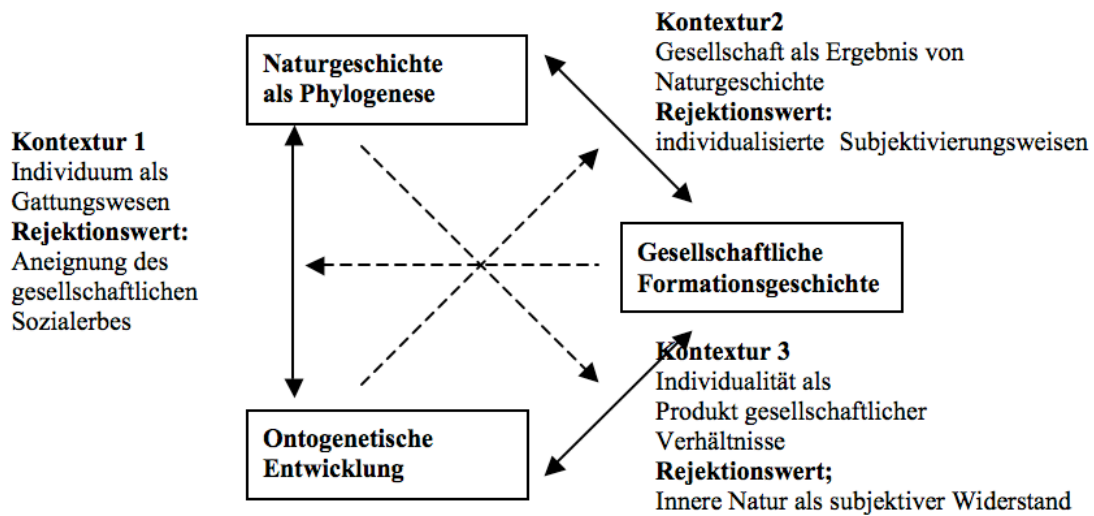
Naturgeschichte als Phylogenese

Kontextur2
Gesellschaft als Ergebnis von Naturgeschichte
Rejektionswert:
individualisierte Subjektivierungsweisen

Kontextur 1
Individuum als Gattungswesen
Rejektionswert:
Aneignung des gesellschaftlichen Sozialerbes

Gesellschaftliche Formationsgeschichte

Kontextur 3
Individualität als Produkt gesellschaftlicher Verhältnisse
Rejektionswert;
Innere Natur als subjektiver Widerstand

Ontogenetische Entwicklung